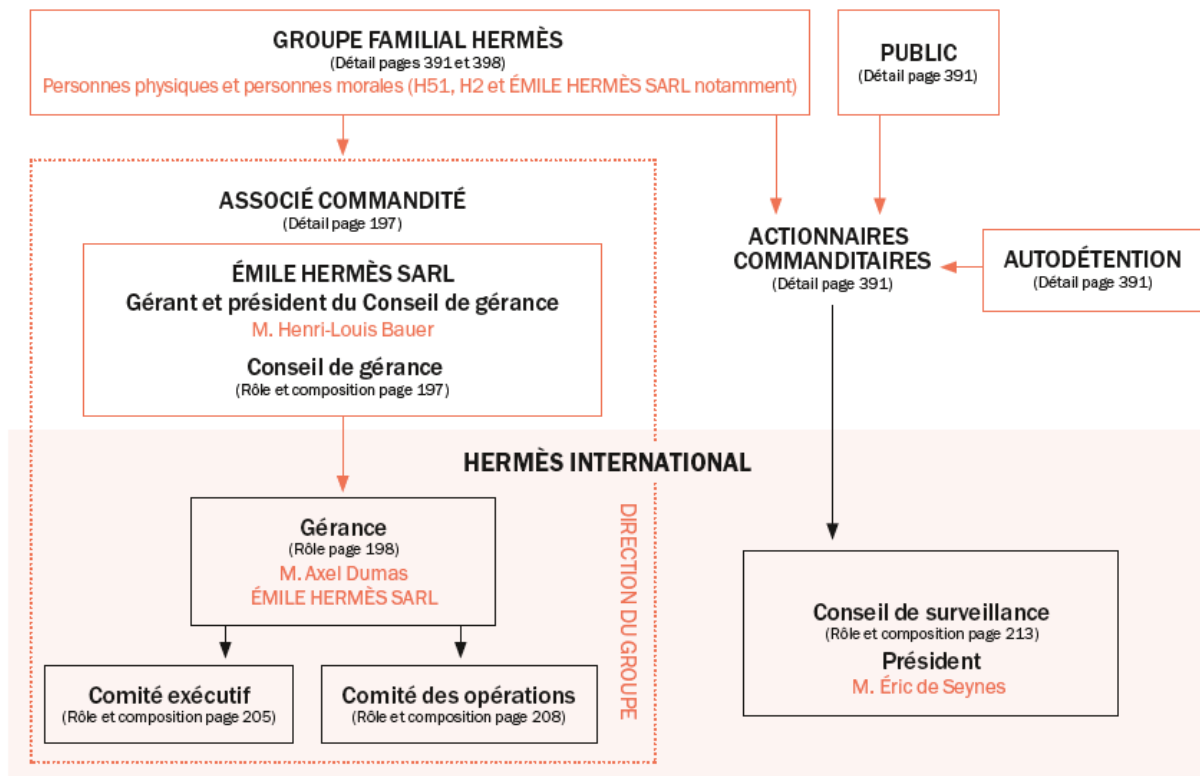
GROUPE FAMILIAL HERMÈS
(Détail pages 391 et 398)
Personnes physiques et personnes morales (H51, H2 et ÉMILE HERMÈS SARL notamment)

PUBLIC
(Détail page 391)

ASSOCIÉ COMMANDITÉ
(Détail page 197)

ÉMILE HERMÈS SARL
Gérant et président du Conseil de gérance
M. Henri-Louis Bauer
Conseil de gérance
(Rôle et composition page 197)

ACTIONNAIRES COMMANDITAIRES
(Détail page 391)

AUTODÉTENTION
(Détail page 391)

HERMÈS INTERNATIONAL

Gérance
(Rôle page 198)
M. Axel Dumas
ÉMILE HERMÈS SARL

DIRECTION DU GROUPE

Comité exécutif
(Rôle et composition page 205)

Comité des opérations
(Rôle et composition page 208)

Conseil de surveillance
(Rôle et composition page 213)
Président
M. Éric de Seynes